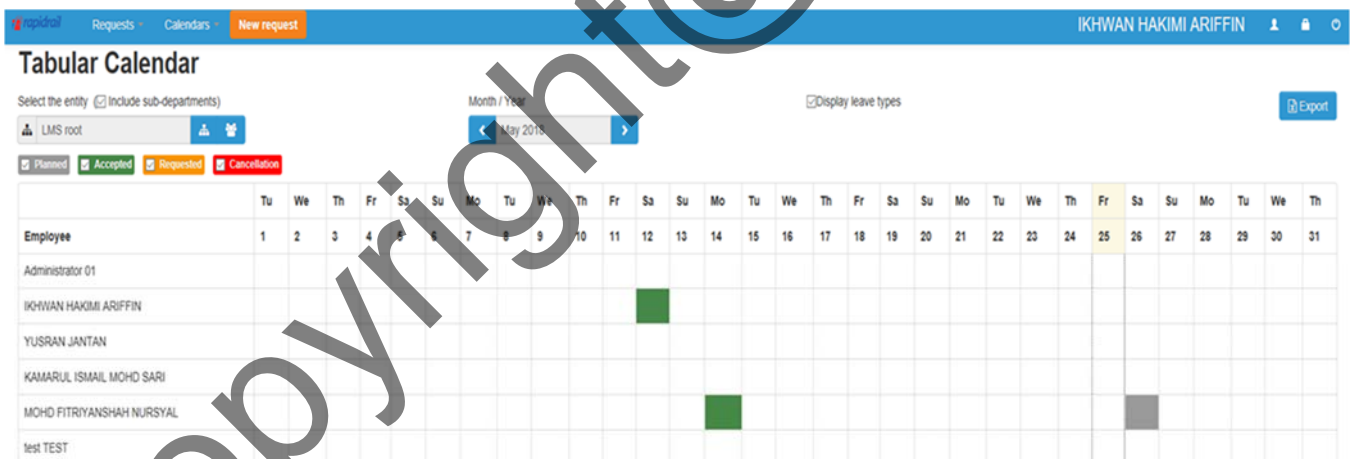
rapidrail Requests Calendars New request IKHWAN HAKIMI ARIFFIN

Tabular Calendar

Select the entity Include sub-departments)

LMS root

Month / Year

May 2018

Display leave types

Export

Planned Accepted Requested Cancellation

copyright©

| | Tu | We | Th | Fr | Sa | Su | Mo | Tu | We | Th | Fr | Sa | Su | Mo | Tu | We | Th | Fr | Sa | Su | Mo | Tu | We | Th | Fr | Sa | Su | Mo | Tu | We | Th |
|---|---|---|---|---|---|---|---|---|---|---|---|---|---|---|---|---|---|---|---|---|---|---|---|---|---|---|---|---|---|---|---|
| Employee | 1 | 2 | 3 | 4 | 5 | 6 | 7 | 8 | 9 | 10 | 11 | 12 | 13 | 14 | 15 | 16 | 17 | 18 | 19 | 20 | 21 | 22 | 23 | 24 | 25 | 26 | 27 | 28 | 29 | 30 | 31 |
| Administrator 01 | | | | | | | | | | | | | | | | | | | | | | | | | | | | | | | |
| IKHWAN HAKIMI ARIFFIN | | | | | | | | | | | | | | | | | | | | | | | | | | | | | | | |
| YUSRAN JANTAN | | | | | | | | | | | | | | | | | | | | | | | | | | | | | | | |
| KAMARUL ISMAIL MOHD SARI | | | | | | | | | | | | | | | | | | | | | | | | | | | | | | | |
| MOHD FITRIYANSHAH NURSYAL | | | | | | | | | | | | | | | | | | | | | | | | | | | | | | | |
| test TEST | | | | | | | | | | | | | | | | | | | | | | | | | | | | | | | |